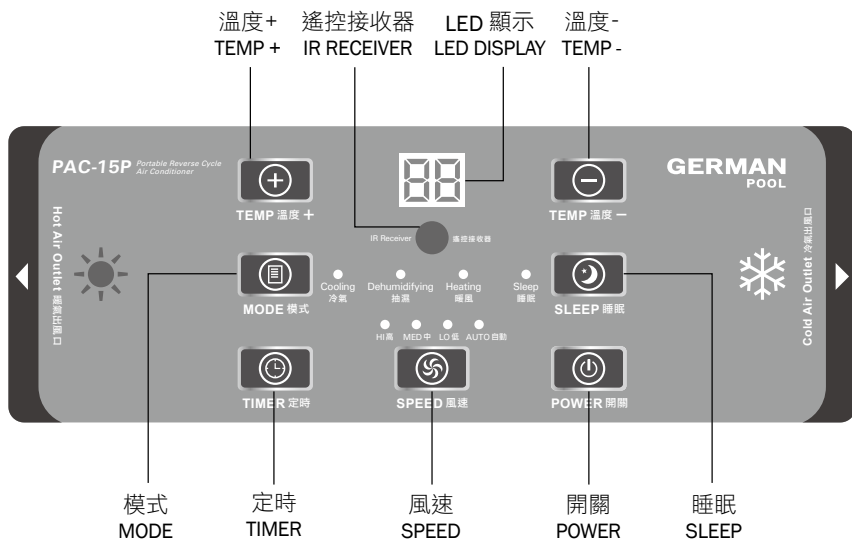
溫度+
TEMP +

遙控接收器
IR RECEIVER

LED 顯示
LED DISPLAY

溫度-
TEMP -

PAC-15P Portable Reverse Cycle Air Conditioner

88

GERMAN POOL

TEMP 溫度 +

TEMP 溫度 —

Hot Air Outlet 暖風出風口

IR Receiver 遙控接收器

Cold Air Outlet 冷風出風口

MODE 模式

Cooling 冷氣

Dehumidifying 抽濕

Heating 暖風

Sleep 睡眠

SLEEP 睡眠

HI 高 MED 中 LO 低 AUTO 自動

TIMER 定時

SPEED 風速

POWER 開關

模式
MODE

定時
TIMER

風速
SPEED

開關
POWER

睡眠
SLEEP